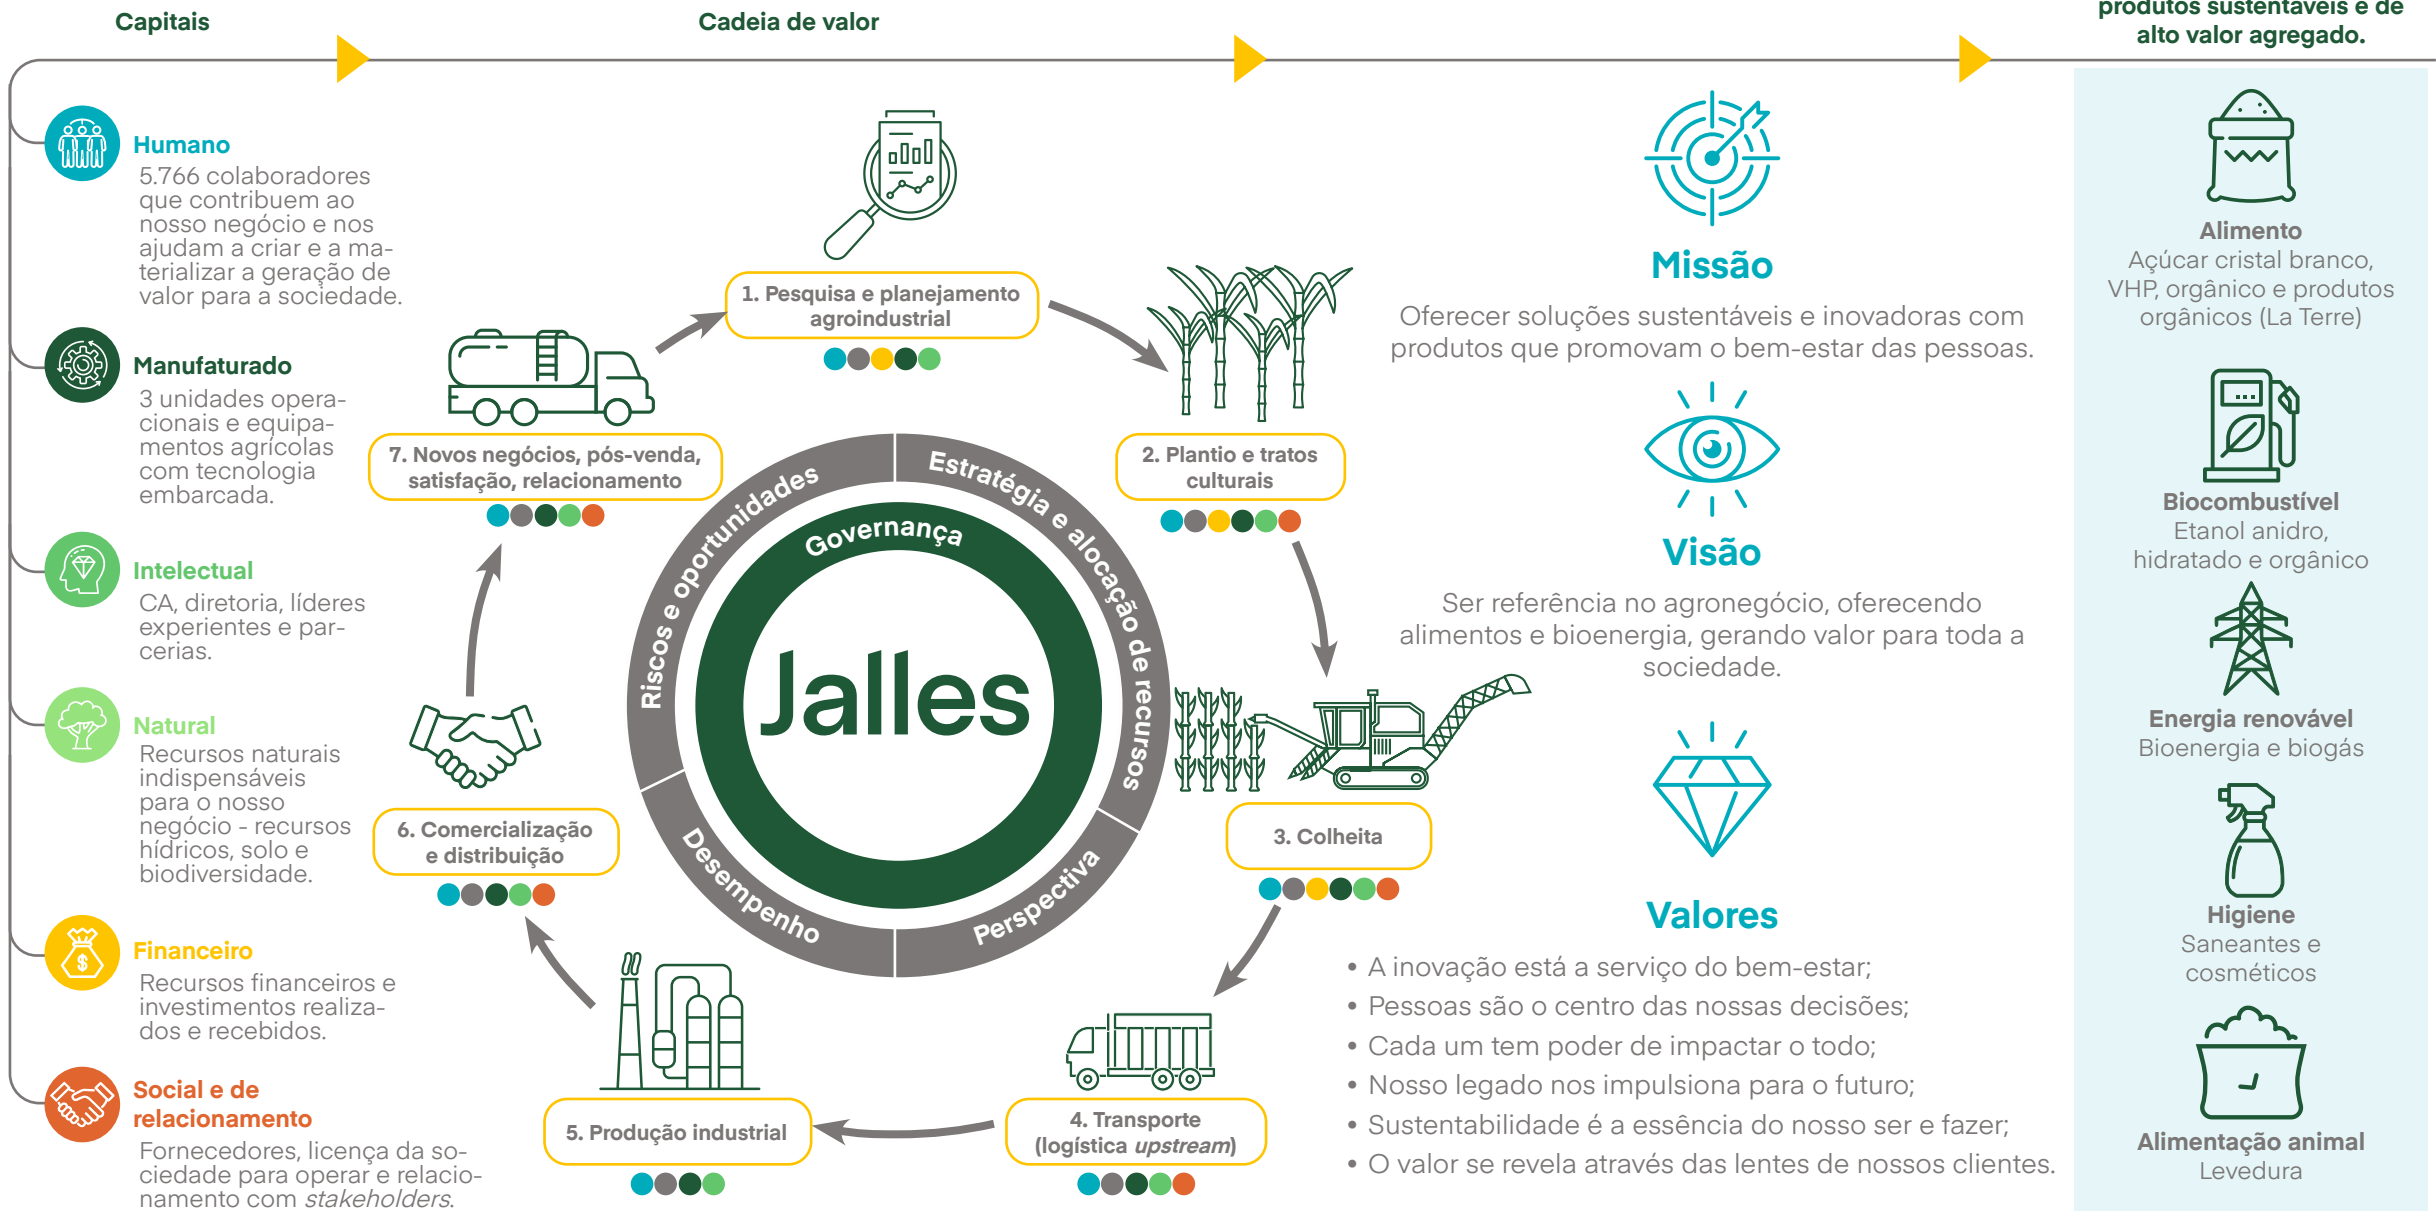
Capitais

Cadeia de valor

produtos sustentáveis e de alto valor agregado.

Humano
5.766 colaboradores que contribuem ao nosso negócio e nos ajudam a criar e a materializar a geração de valor para a sociedade.

Manufaturado
3 unidades operacionais e equipamentos agrícolas com tecnologia embarcada.

Intelectual
CA, diretoria, líderes experientes e parcerias.

Natural
Recursos naturais indispensáveis para o nosso negócio - recursos hídricos, solo e biodiversidade.

Financeiro
Recursos financeiros e investimentos realizados e recebidos.

Social e de relacionamento
Fornecedores, licença da sociedade para operar e relacionamento com *stakeholders*.

1. Pesquisa e planejamento agroindustrial

2. Plantio e tratos culturais

3. Colheita

4. Transporte (logística *upstream*)

5. Produção industrial

6. Comercialização e distribuição

7. Novos negócios, pós-venda, satisfação, relacionamento

Riscos e oportunidades

Estratégia e alocação de recursos

Perspectiva

Desempenho

Governança

Jalles

Missão
Oferecer soluções sustentáveis e inovadoras com produtos que promovam o bem-estar das pessoas.

Visão
Ser referência no agronegócio, oferecendo alimentos e bioenergia, gerando valor para toda a sociedade.

Valores
• A inovação está a serviço do bem-estar;
• Pessoas são o centro das nossas decisões;
• Cada um tem poder de impactar o todo;
• Nosso legado nos impulsiona para o futuro;
• Sustentabilidade é a essência do nosso ser e fazer;
• O valor se revela através das lentes de nossos clientes.

Alimento
Açúcar cristal branco, VHP, orgânico e produtos orgânicos (La Terre)

Biocombustível
Etanol anidro, hidratado e orgânico

Energia renovável
Bioenergia e biogás

Higiene
Saneantes e cosméticos

Alimentação animal
Levedura